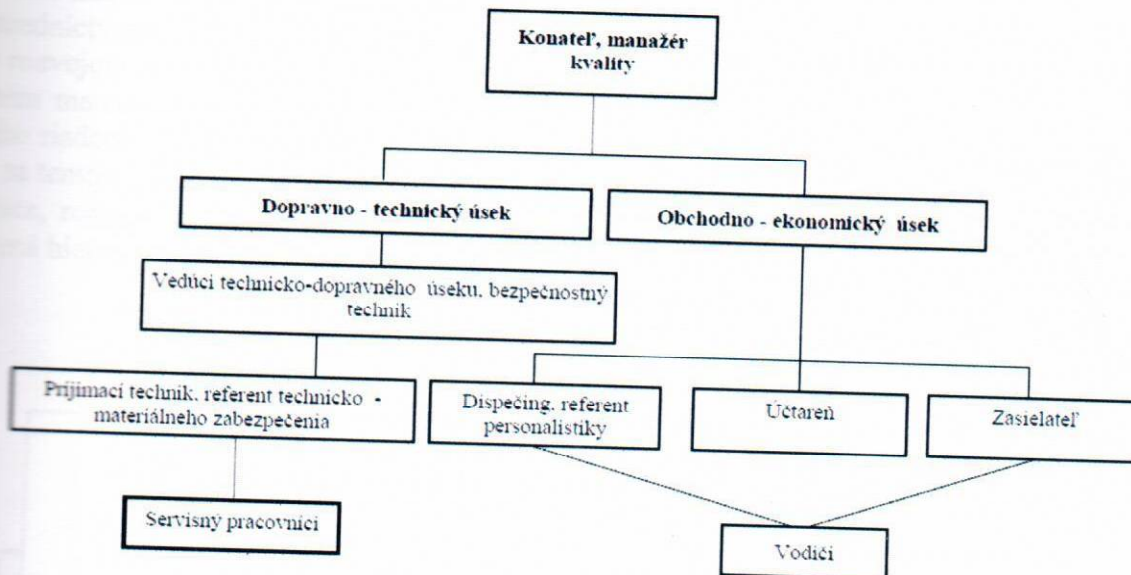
Konateľ, manažér kvality

Dopravno - technický úsek

Obchodno - ekonomický úsek

Vedúci technicko-dopravného úseku, bezpečnostný technik

Prijímací technik, referent technicko - materiálneho zabezpečenia

Dispečing, referent personalistiky

Účtareň

Zasielateľ

Servisný pracovníci

Vodiči